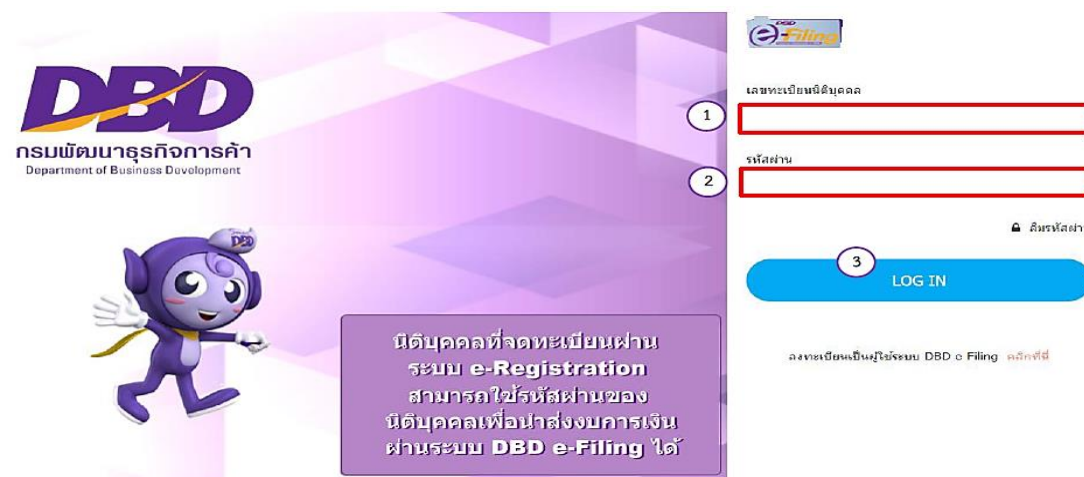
DBD
กรมพัฒนาธุรกิจการค้า
Department of Business Development

DBD

นิติบุคคลที่จดทะเบียนผ่าน ระบบ e-Registration สามารถใช้รหัสผ่านของ นิติบุคคลเพื่อนำส่งงบการเงิน ผ่านระบบ DBD e-Filing ได้

DBD e-Filing

เลขทะเบียนนิติบุคคล
1
รหัสผ่าน
2
ลืมรหัสผ่า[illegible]
3
LOG IN

ลงทะเบียนเป็นผู้ใช้ระบบ DBD e Filing คลิกที่นี่